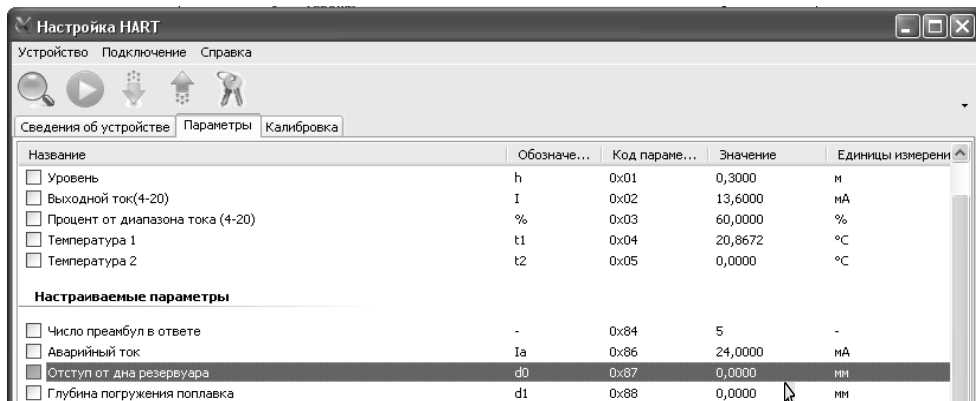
Настройка HART

Устройство Подключение Справка

Сведения об устройстве Параметры Калибровка

| Название | Обозначе... | Код параме... | Значение | Единицы измерени |
|---|---|---|---|---|
| Уровень | h | 0x01 | 0,3000 | м |
| Выходной ток(4-20) | I | 0x02 | 13,6000 | мА |
| Процент от диапазона тока (4-20) | % | 0x03 | 60,0000 | % |
| Температура 1 | t1 | 0x04 | 20,8672 | °C |
| Температура 2 | t2 | 0x05 | 0,0000 | °C |
| **Настраиваемые параметры** | | | | |
| Число преамбул в ответе | - | 0x84 | 5 | - |
| Аварийный ток | Ia | 0x86 | 24,0000 | мА |
| Отступ от дна резервуара | d0 | 0x87 | 0,0000 | мм |
| Глубина погружения поплавка | d1 | 0x88 | 0,0000 | мм |